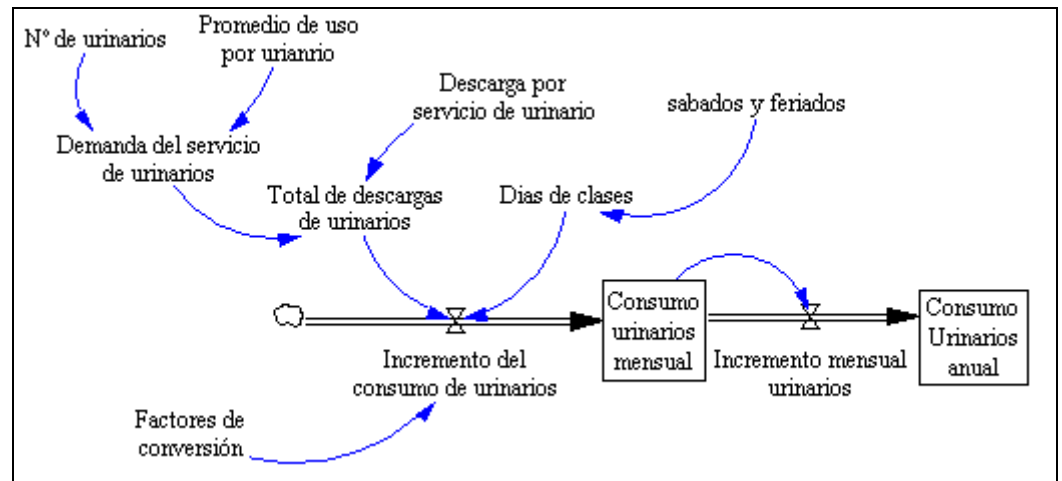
N° de urinarios

Promedio de uso por uianrio

Descarga por servicio de urinario

sabados y feriados

Demanda del servicio de urinarios

Total de descargas de urinarios

Dias de clases

Consumo urinarios mensual

Consumo Urinarios anual

Incremento del consumo de urinarios

Incremento mensual urinarios

Factores de conversión